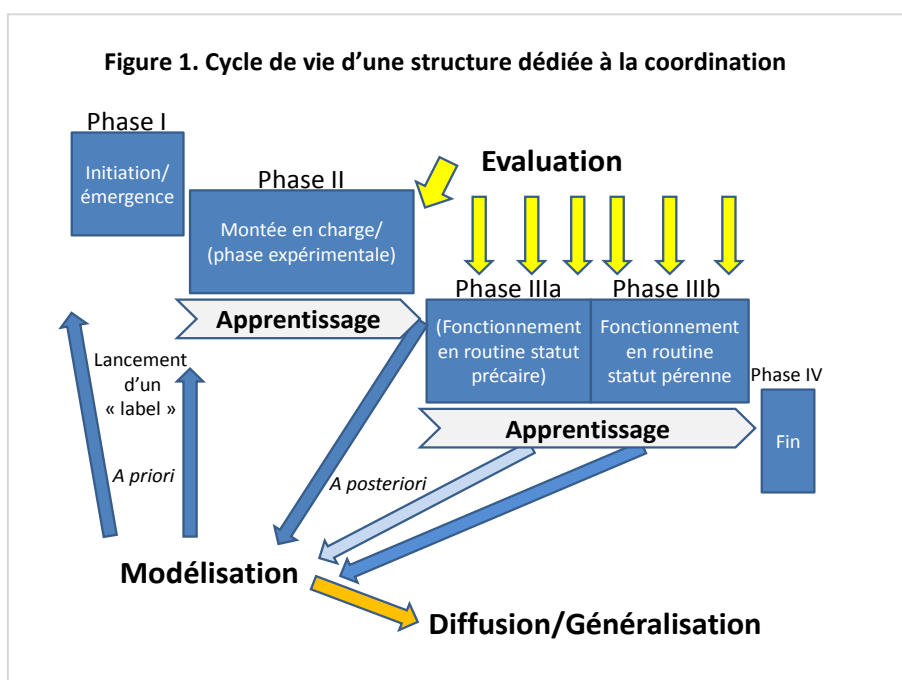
Figure 1. Cycle de vie d’une structure dédiée à la coordination

Phase I

Initiation/ émergence

Phase II

Montée en charge/ (phase expérimentale)

Evaluation

Phase IIIa

Phase IIIb

Apprentissage

(Fonctionnement en routine statut précaire)

Fonctionnement en routine statut pérenne

Phase IV

Fin

Lancement d’un « label »

Apprentissage

A priori

A posteriori

Modélisation

Diffusion/Généralisation